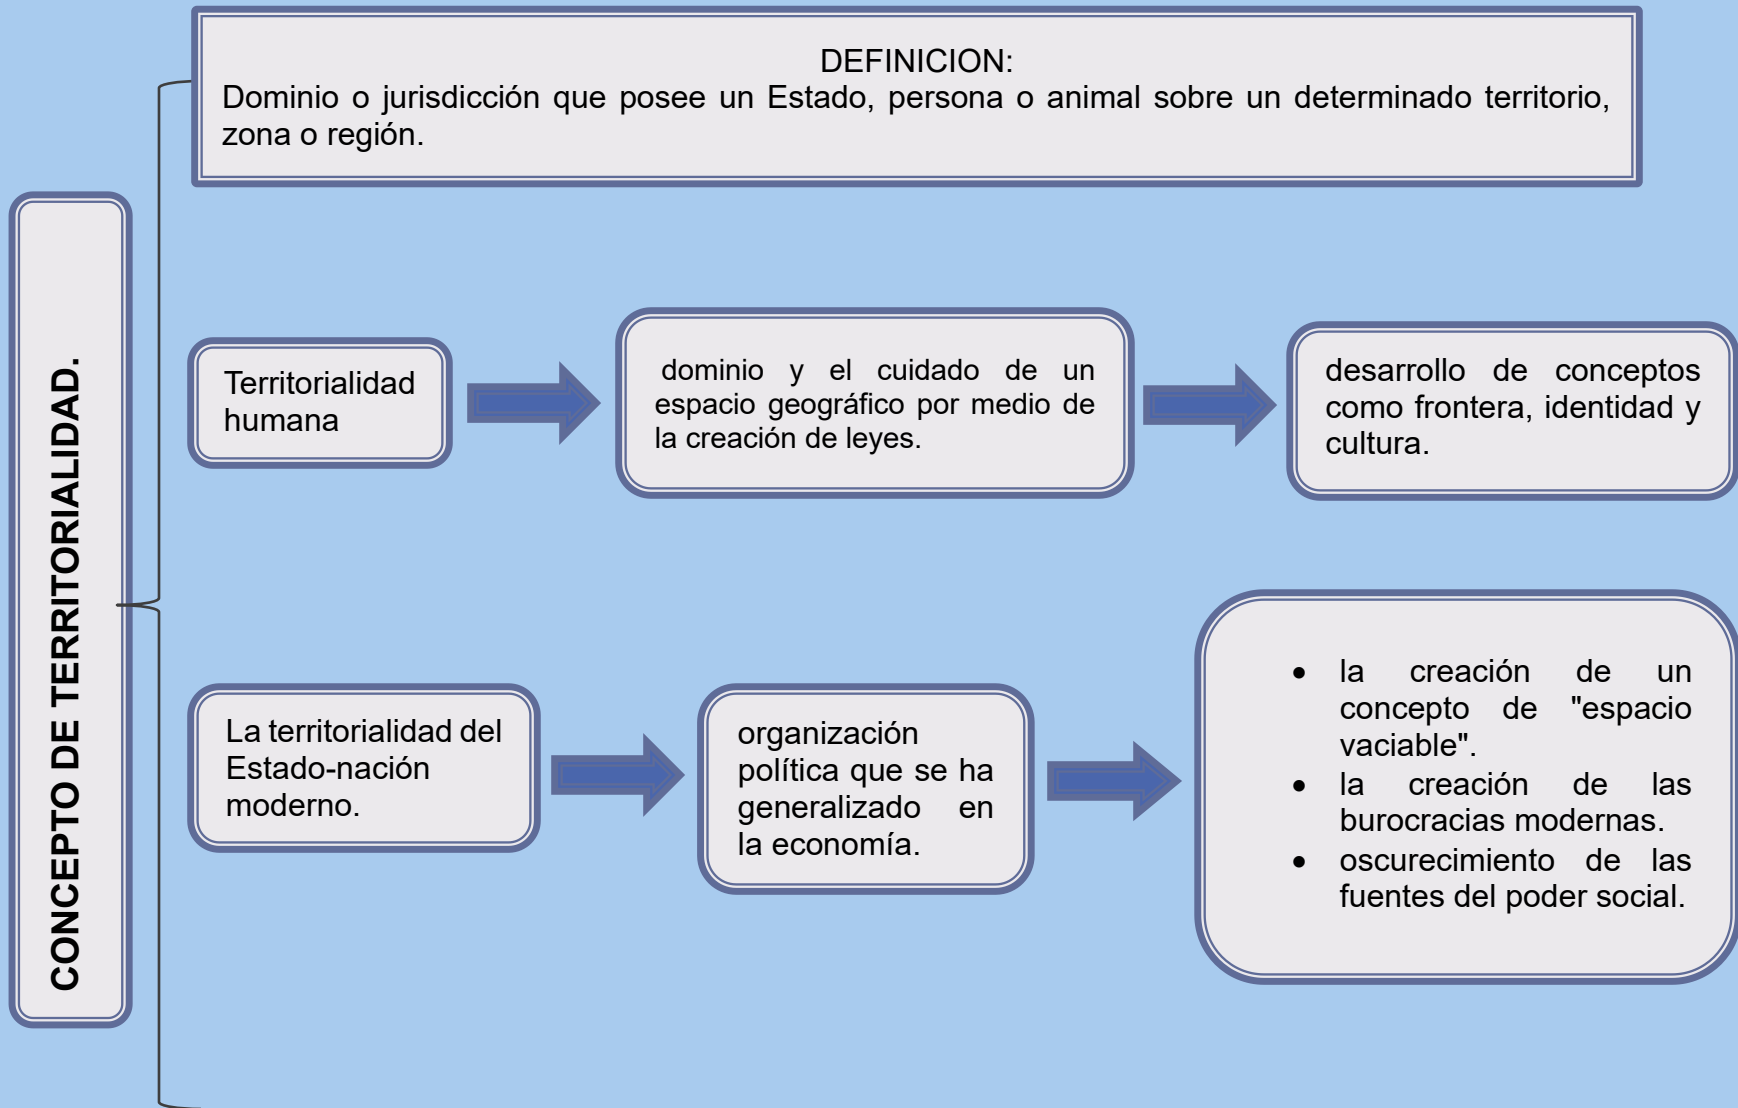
CONCEPTO DE TERRITORIALIDAD.

DEFINICION:
Dominio o jurisdicción que posee un Estado, persona o animal sobre un determinado territorio, zona o región.

Territorialidad humana

dominio y el cuidado de un espacio geográfico por medio de la creación de leyes.

desarrollo de conceptos como frontera, identidad y cultura.

La territorialidad del Estado-nación moderno.

organización política que se ha generalizado en la economía.

- la creación de un concepto de "espacio vaciable".
- la creación de las burocracias modernas.
- oscurecimiento de las fuentes del poder social.